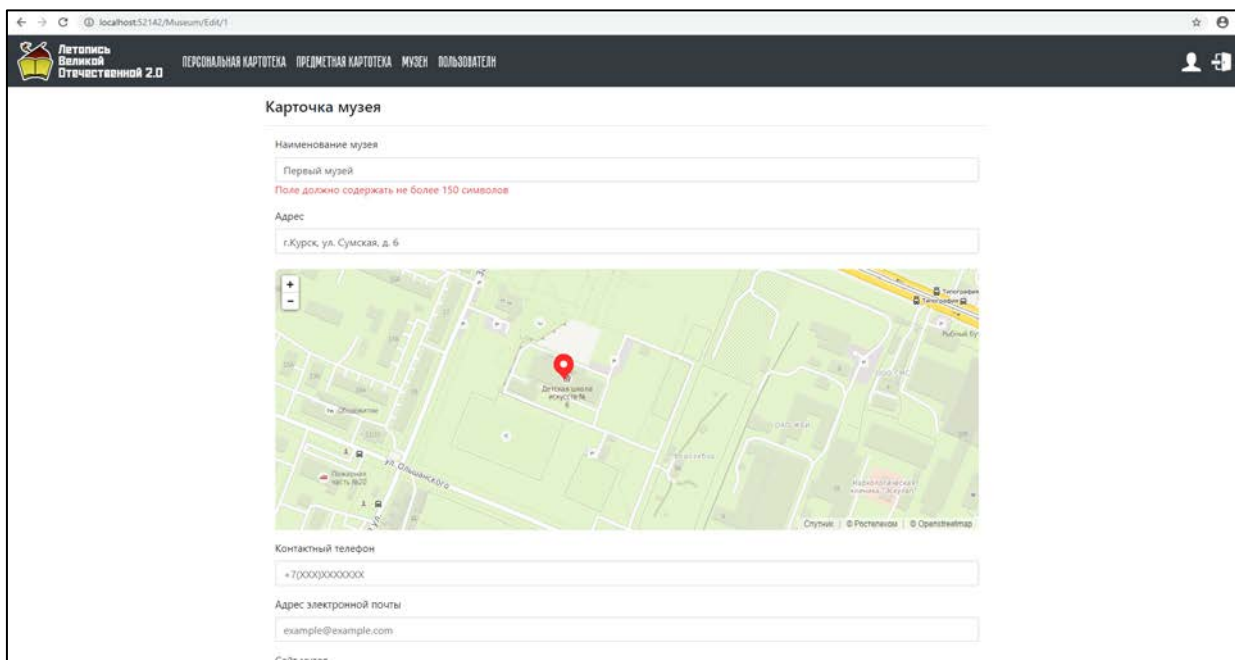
localhost:52142/Museum/Edit/1

Летопись Великой Отечественной 2.0

ПЕРСОНАЛЬНАЯ КАРТОТЕКА ПРЕДМЕТНАЯ КАРТОТЕКА МУЗЕИ ПОЛЬЗОВАТЕЛИ

Карточка музея

Наименование музея

Первый музей

Поле должно содержать не более 150 символов

Адрес

г.Курск, ул. Сумская, д. 6

+
-

Детская школа искусств № 6

ул. Ольшанского

Пожарная часть №20

Типография

Рыбный бу

Спутник | © Ростелеком | © Openstreetmap

Контактный телефон

+7(XXX)XXXXXXX

Адрес электронной почты

example@example.com

Сайт музея